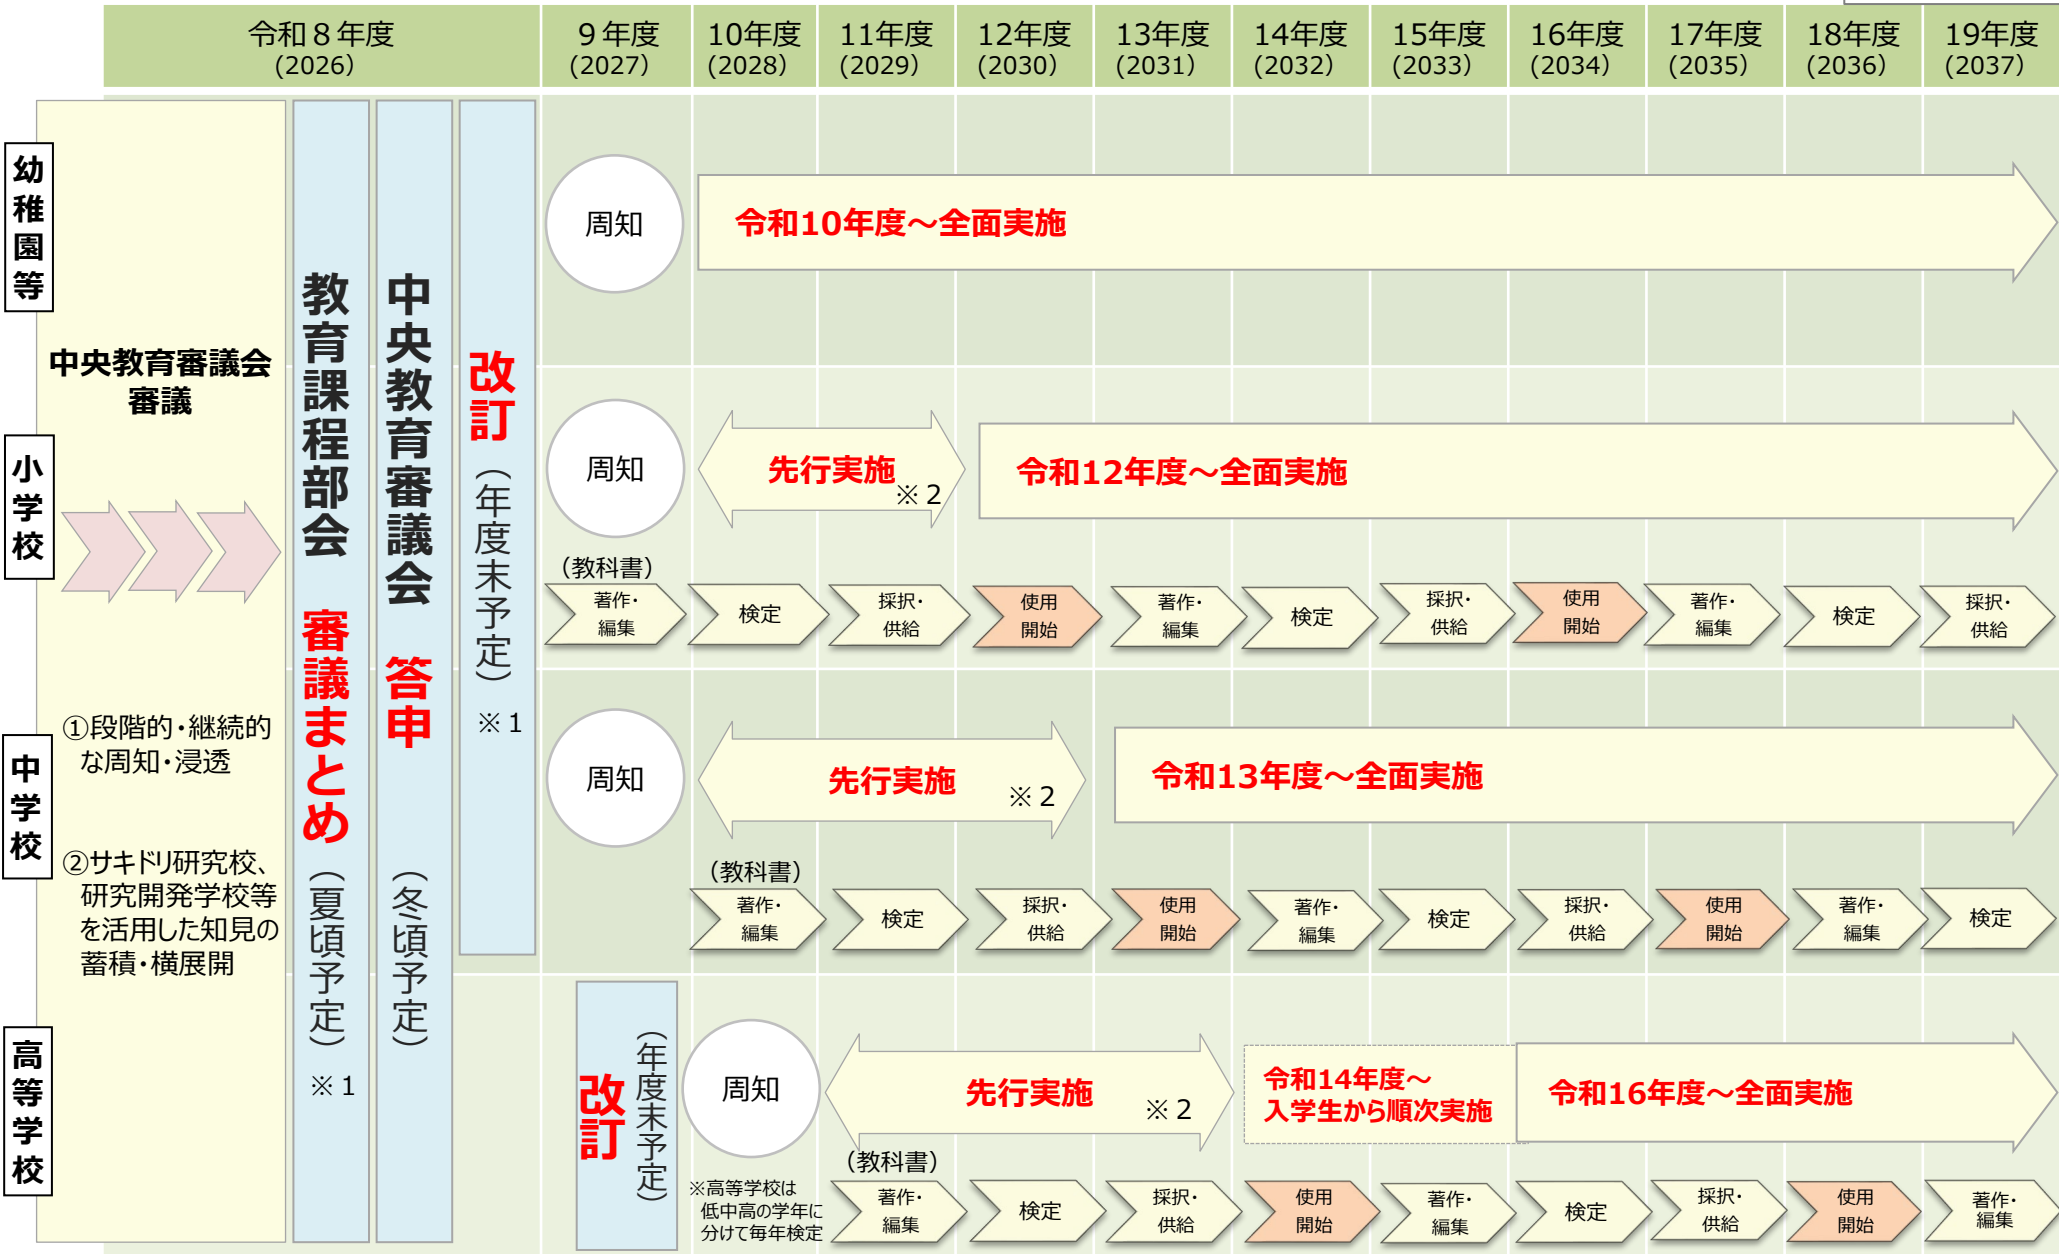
令和８年度 (2026) | 9年度 (2027) | 10年度 (2028) | 11年度 (2029) | 12年度 (2030) | 13年度 (2031) | 14年度 (2032) | 15年度 (2033) | 16年度 (2034) | 17年度 (2035) | 18年度 (2036) | 19年度 (2037)

幼稚園等

小学校

中学校

高等学校

中央教育審議会審議

①段階的・継続的な周知・浸透

②サキドリ研究校、研究開発学校等を活用した知見の蓄積・横展開

教育課程部会 審議まとめ（夏頃予定） ※１

中央教育審議会 答申（冬頃予定）

改訂（年度末予定） ※１

周知

令和10年度～全面実施

周知

先行実施 ※２

令和12年度～全面実施

（教科書）

著作・編集 | 検定 | 採択・供給 | 使用開始 | 著作・編集 | 検定 | 採択・供給 | 使用開始 | 著作・編集 | 検定 | 採択・供給

周知

先行実施 ※２

令和13年度～全面実施

（教科書）

著作・編集 | 検定 | 採択・供給 | 使用開始 | 著作・編集 | 検定 | 採択・供給 | 使用開始 | 著作・編集 | 検定

改訂（年度末予定）

周知

先行実施 ※２

令和14年度～入学生から順次実施

令和16年度～全面実施

（教科書）

※高等学校は低中高の学年に分けて毎年検定

著作・編集 | 検定 | 採択・供給 | 使用開始 | 著作・編集 | 検定 | 採択・供給 | 使用開始 | 著作・編集